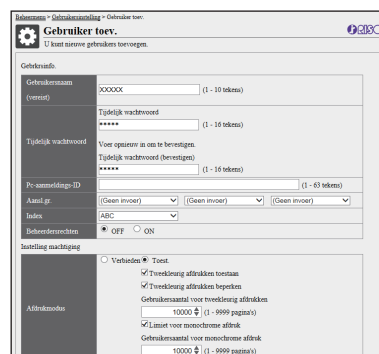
Beheermenu > Gebruikersinstelling > Gebruiker toev.

Gebruiker toev.

U kunt nieuwe gebruikers toevoegen.

RISO

Gebrksinfo.

| | |
|---|---|
| Gebruikersnaam (vereist) | XXXXX (1 - 10 tekens) |
| Tijdelijk wachtwoord | Tijdelijk wachtwoord<br>\*\*\*\*\* (1 - 16 tekens)<br>Voer opnieuw in om te bevestigen.<br>Tijdelijk wachtwoord (bevestigen)<br>\*\*\*\*\* (1 - 16 tekens) |
| Pc-aanmeldings-ID | (1 - 63 tekens) |
| Aansl.gr. | (Geen invoer) (Geen invoer) (Geen invoer) |
| Index | ABC |
| Beheerdersrechten | OFF ON |

Instelling machtiging

| | |
|---|---|
| Afdrukmodus | Verbieden Toest.<br>Tweekleurig afdrukken toestaan<br>Tweekleurig afdrukken beperken<br>Gebruikersaantal voor tweekleurig afdrukken<br>10000 (1 - 9999 pagina's)<br>Limiet voor monochrome afdruk<br>Gebruikersaantal voor monochrome afdruk<br>10000 (1 - 9999 pagina's) |